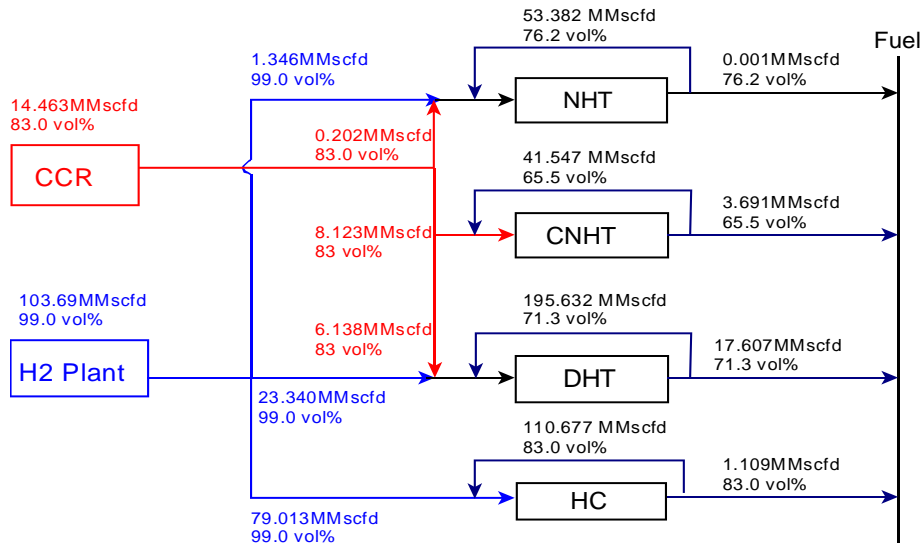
53.382 MMscfd
76.2 vol%

Fuel

1.346MMscfd
99.0 vol%

0.001MMscfd
76.2 vol%

14.463MMscfd
83.0 vol%

NHT

0.202MMscfd
83.0 vol%

CCR

41.547 MMscfd
65.5 vol%

3.691MMscfd
65.5 vol%

8.123MMscfd
83 vol%

CNHT

103.69MMscfd
99.0 vol%

195.632 MMscfd
71.3 vol%

6.138MMscfd
83 vol%

17.607MMscfd
71.3 vol%

H2 Plant

DHT

23.340MMscfd
99.0 vol%

110.677 MMscfd
83.0 vol%

1.109MMscfd
83.0 vol%

HC

79.013MMscfd
99.0 vol%